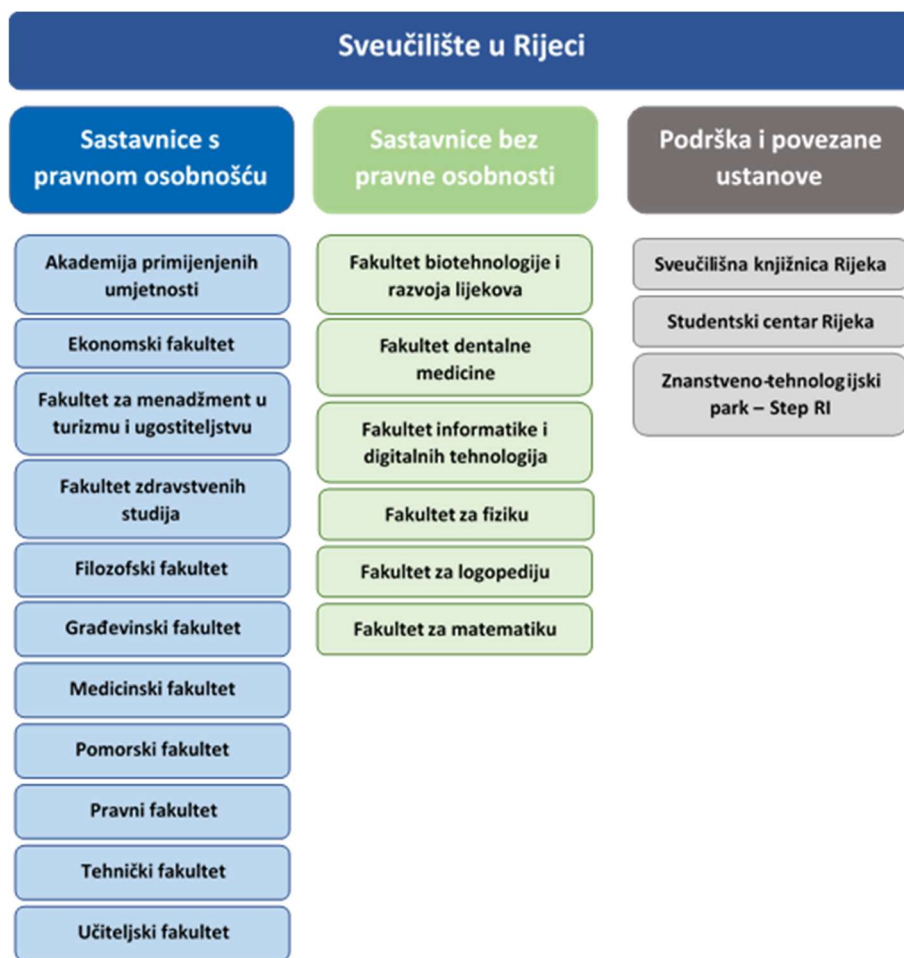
Sveučilište u Rijeci

Sastavnice s pravnom osobnošću

Akademija primijenjenih umjetnosti

Ekonomski fakultet

Fakultet za menadžment u turizmu i ugostiteljstvu

Fakultet zdravstvenih studija

Filozofski fakultet

Građevinski fakultet

Medicinski fakultet

Pomorski fakultet

Pravni fakultet

Tehnički fakultet

Učiteljski fakultet

Sastavnice bez pravne osobnosti

Fakultet biotehnologije i razvoja lijekova

Fakultet dentalne medicine

Fakultet informatike i digitalnih tehnologija

Fakultet za fiziku

Fakultet za logopediju

Fakultet za matematiku

Podrška i povezane ustanove

Sveučilišna knjižnica Rijeka

Studentski centar Rijeka

Znanstveno-tehnologijski park – Step RI